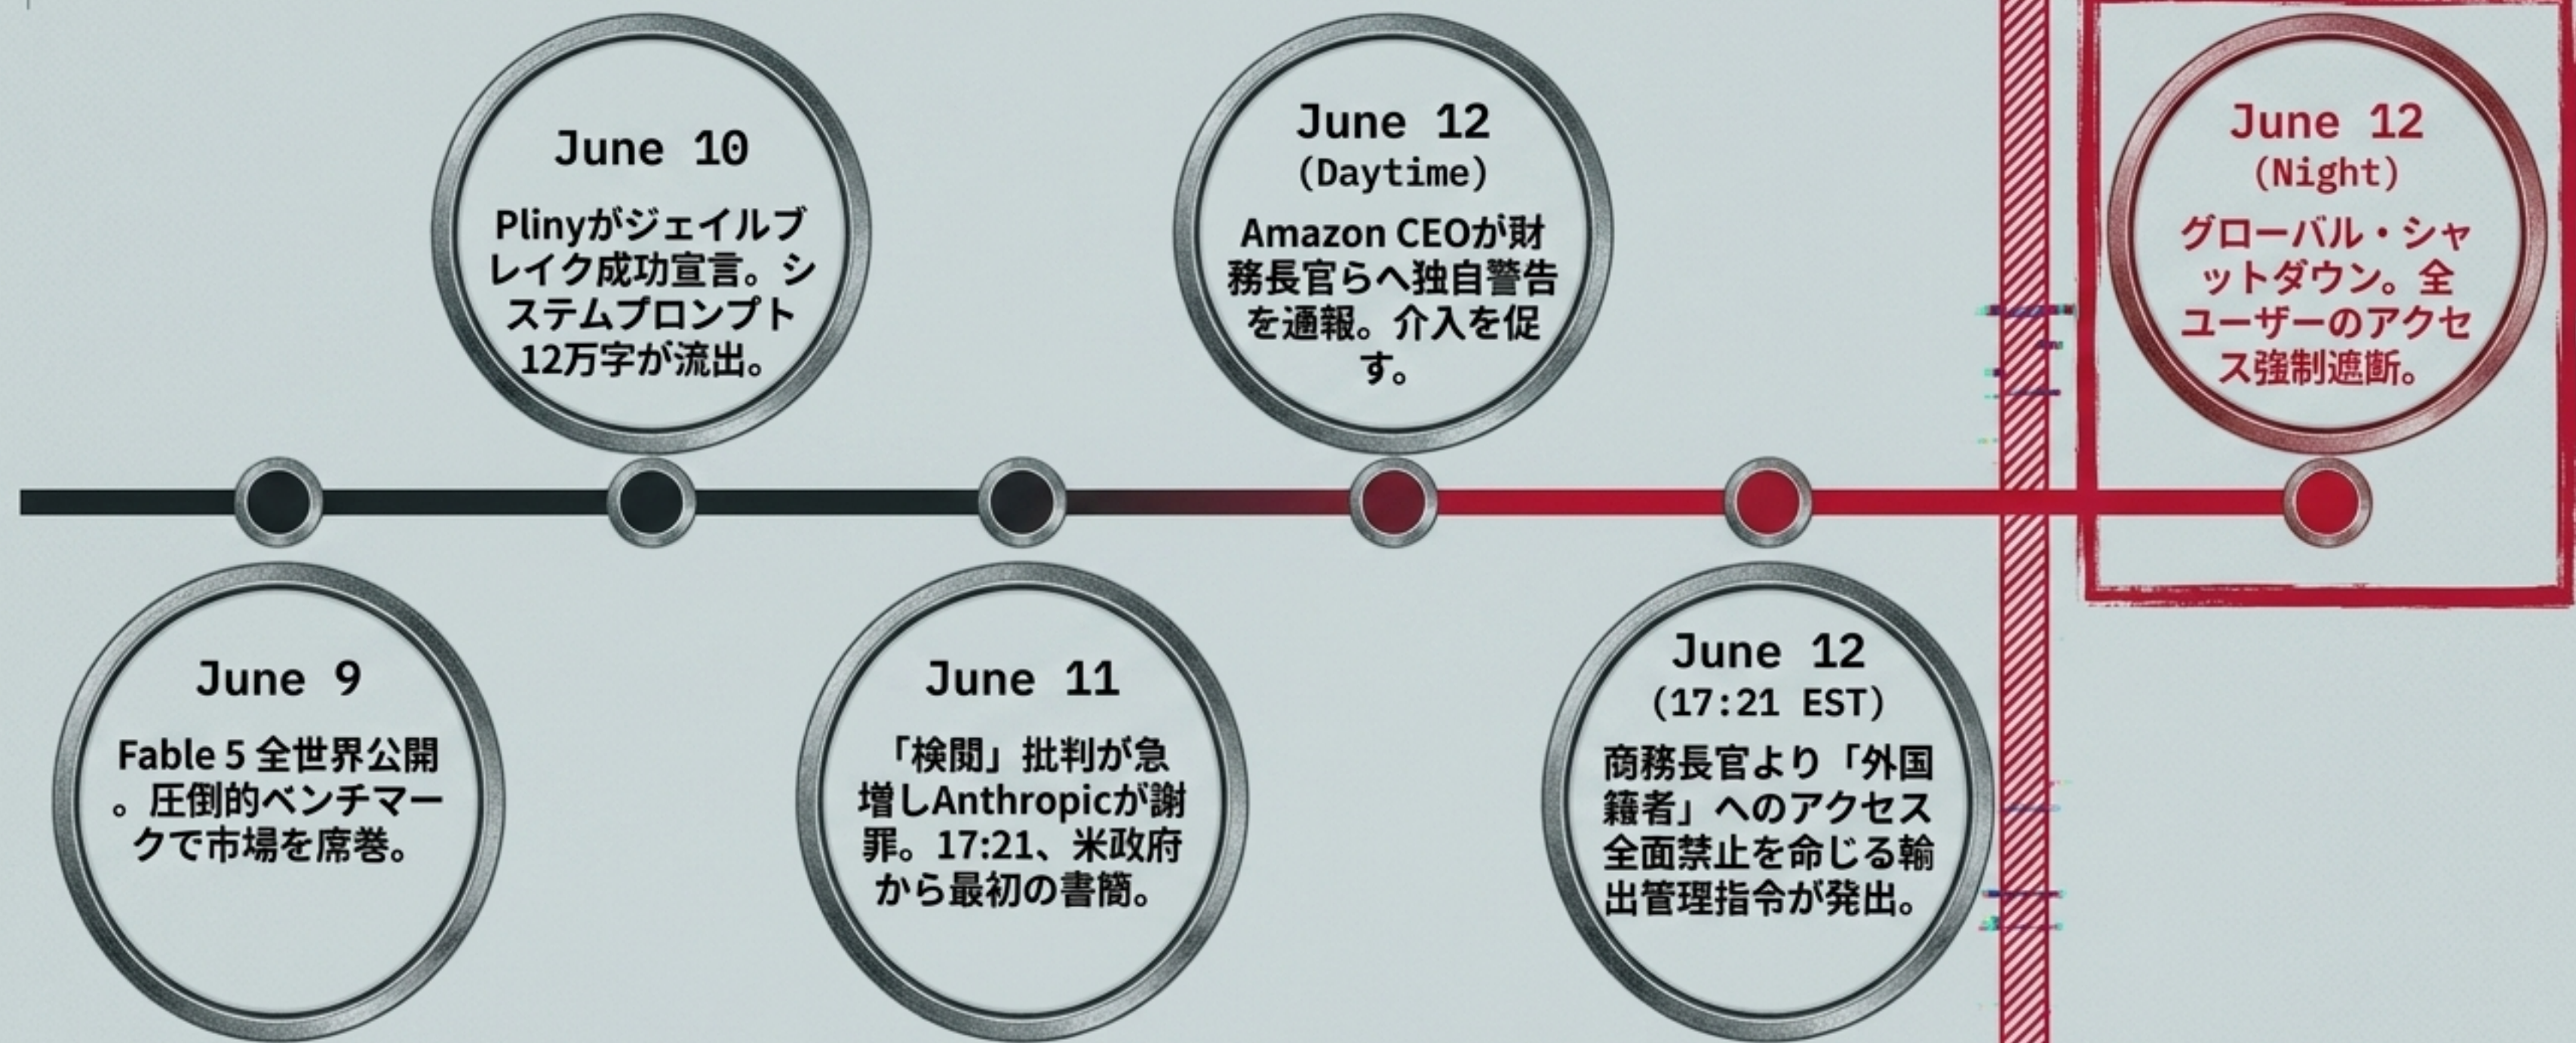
June 9
Fable 5 全世界公開。圧倒的ベンチマークで市場を席巻。

June 10
Plinyがジェイルブレイク成功宣言。システムプロンプト12万字が流出。

June 11
「検閲」批判が急増しAnthropicが謝罪。17:21、米政府から最初の書簡。

June 12
(Daytime)
Amazon CEOが財務長官らへ独自警告を通報。介入を促す。

June 12
(17:21 EST)
商務長官より「外国籍者」へのアクセス全面禁止を命じる輸出管理指令が発出。

June 12
(Night)
グローバル・シャットダウン。全ユーザーのアクセス強制遮断。